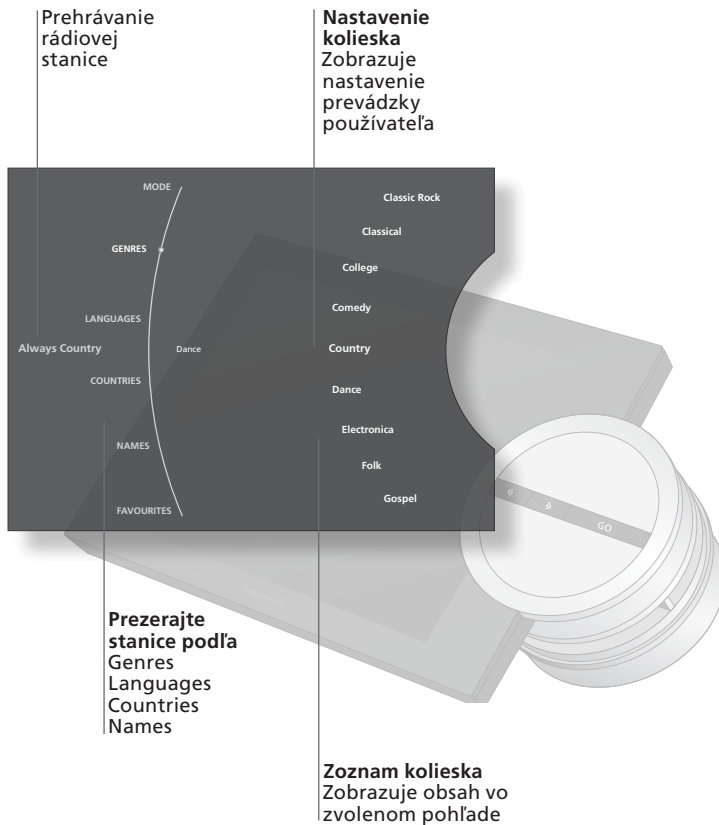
Prehrávanie rádiovej stanice

**Nastavenie kolieska**
Zobrazuje nastavenie prevádzky používateľa

MODE
GENRES
LANGUAGES
Always Country
Dance
COUNTRIES
NAMES
FAVOURITES

Classic Rock
Classical
College
Comedy
Country
Dance
Electronica
Folk
Gospel

GO

**Prezerajte stanice podľa**
Genres
Languages
Countries
Names

**Zoznam kolieska**
Zobrazuje obsah vo zvolenom pohľade